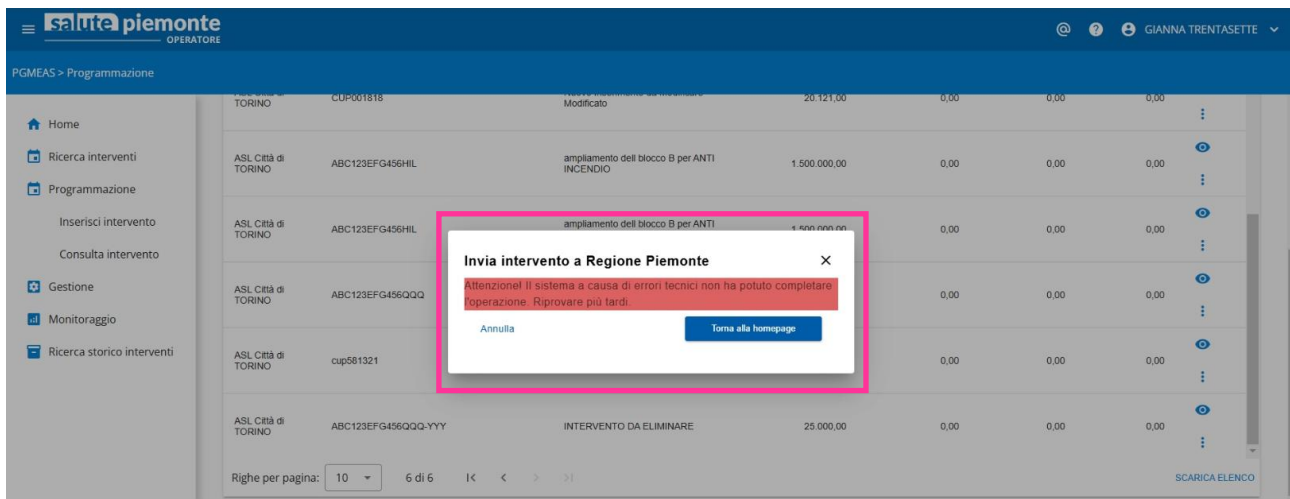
salute piemonte
OPERATORE

@ ? GIANNA TRENTASETTE

PGMEAS > Programmazione

Home
Ricerca interventi
Programmazione
Inserisci intervento
Consulta intervento
Gestione
Monitoraggio
Ricerca storico interventi

| | | | | | | |
|---|---|---|---|---|---|---|
| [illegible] TORINO | CUP001818 | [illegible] Modificato | 20.121,00 | 0,00 | 0,00 | 0,00 |
| ASL Città di TORINO | ABC123EFG456HIL | ampliamento dell blocco B per ANTI INCENDIO | 1.500.000,00 | 0,00 | 0,00 | 0,00 |
| ASL Città di TORINO | ABC123EFG456HIL | ampliamento dell blocco B per ANTI | 1.500.000,00 | 0,00 | 0,00 | 0,00 |
| ASL Città di TORINO | ABC123EFG456QQQ | | | 0,00 | 0,00 | 0,00 |
| ASL Città di TORINO | cup581321 | | | 0,00 | 0,00 | 0,00 |
| ASL Città di TORINO | ABC123EFG456QQQ-YYY | INTERVENTO DA ELIMINARE | 25.000,00 | 0,00 | 0,00 | 0,00 |

Invia intervento a Regione Piemonte
Attenzione! Il sistema a causa di errori tecnici non ha potuto completare l'operazione. Riprovare più tardi.
Annulla
Torna alla homepage

Righe per pagina: 10
6 di 6
SCARICA ELENCO